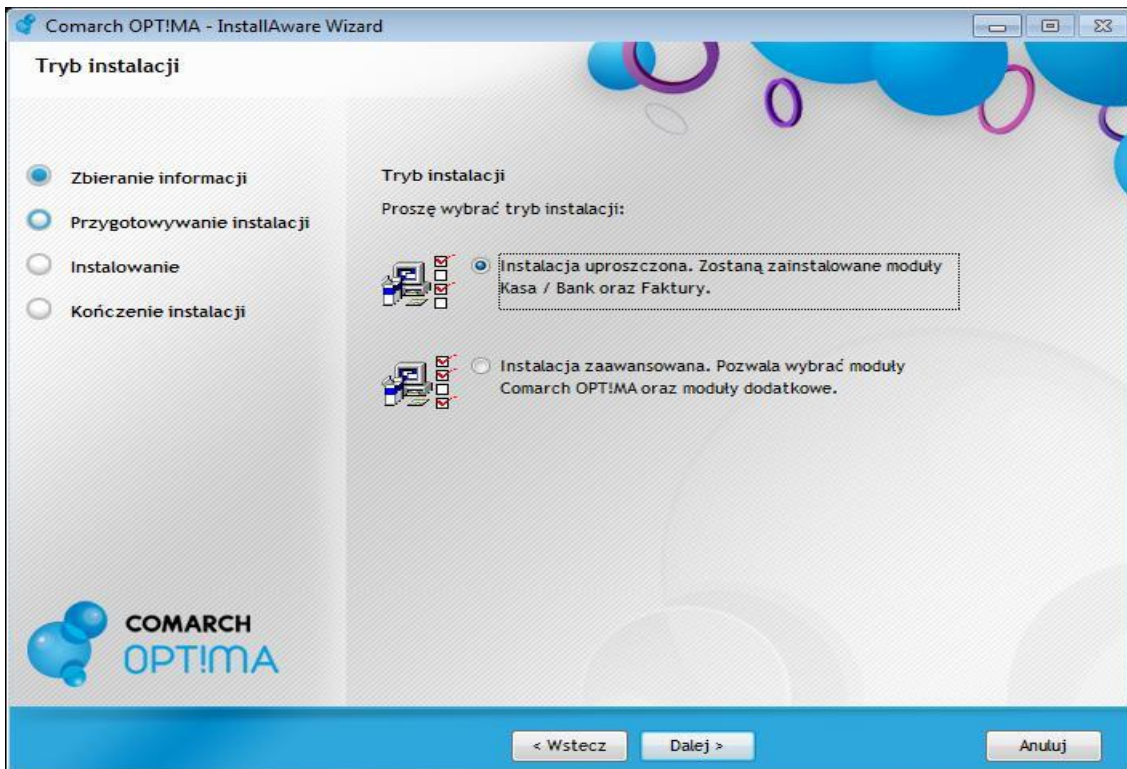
Comarch OPT!MA - InstallAware Wizard

Tryb instalacji

Zbieranie informacji

Przygotowywanie instalacji

Instalowanie

Kończenie instalacji

Tryb instalacji

Proszę wybrać tryb instalacji:

Instalacja uproszczona. Zostaną zainstalowane moduły Kasa / Bank oraz Faktury.

Instalacja zaawansowana. Pozwala wybrać moduły Comarch OPT!MA oraz moduły dodatkowe.

COMARCH
OPT!MA

< Wstecz
Dalej >
Anuluj